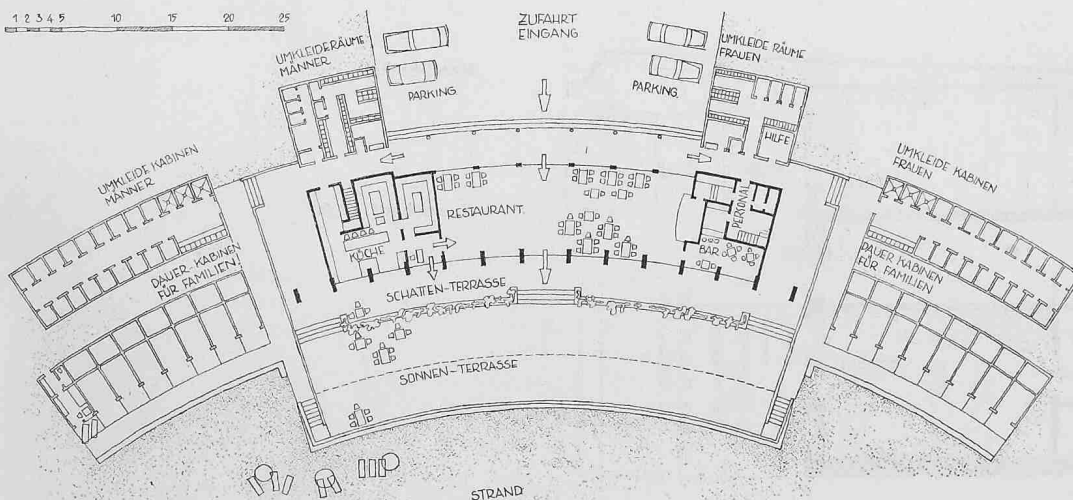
1 2 3 4 5 10 15 20 25

ZUFAHRT
EINGANG

UMKLEIDERÄUME
MÄNNER

PARKING

PARKING

UMKLEIDE RÄUME
FRAUEN

HILFE

UMKLEIDE KABINEN
MÄNNER

UMKLEIDE KABINEN
FRAUEN

RESTAURANT

KÜCHE

PERSONAL

BAR

DAUER-KABINEN
FÜR FAMILIEN

DAUER-KABINEN
FÜR FAMILIEN

SCHATTEN-TERRASSE

SONNEN-TERRASSE

STRAND